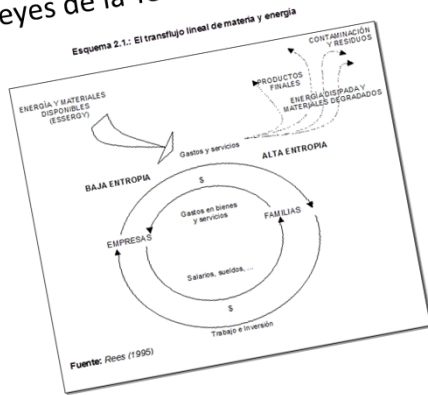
eyes de la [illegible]

Esquema 2.1.: El transflujo lineal de materia y energía

CONTAMINACIÓN Y RESIDUOS

PRODUCTOS FINALES

ENERGÍA DISIPADA Y MATERIALES DEGRADADOS

ENERGÍA Y MATERIALES DISPONIBLES (ESSERGY)

Gastos y servicios

ALTA ENTROPIA

BAJA ENTROPIA

$

Gastos en bienes y servicios

EMPRESAS

FAMILIAS

Salarios, sueldos, ...

$

Trabajo e inversión

Fuente: Rees (1995)